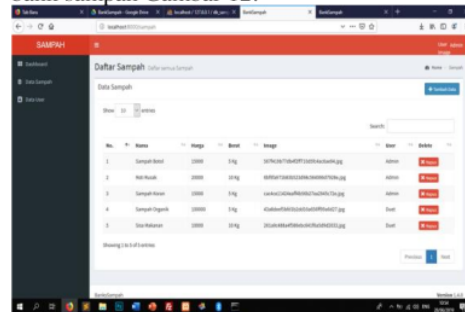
SAMPAH

Dashboard

Data Sampah

Data User

Daftar Sampah Daftar semua Sampah

Home > Sampah

Data Sampah

+ Tambah Data

Show 10 entries

Search:

| No. | Nama | Harga | Berat | Image | User | Delete |
|---|---|---|---|---|---|---|
| 1 | Sampah Botol | 10000 | 5 Kg | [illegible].jpg | Admin | Hapus |
| 2 | Roti Rusak | 20000 | 10 Kg | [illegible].jpg | Admin | Hapus |
| 3 | Sampah Kertas | 10000 | 3 Kg | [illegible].jpg | Admin | Hapus |
| 4 | Sampah Organik | 10000 | 5 Kg | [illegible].jpg | Dwi | Hapus |
| 5 | Sisa Makanan | 10000 | 10 Kg | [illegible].jpg | Dwi | Hapus |

Showing 1 to 5 of 5 entries

Previous 1 Next

BankSampah

Version 1.0